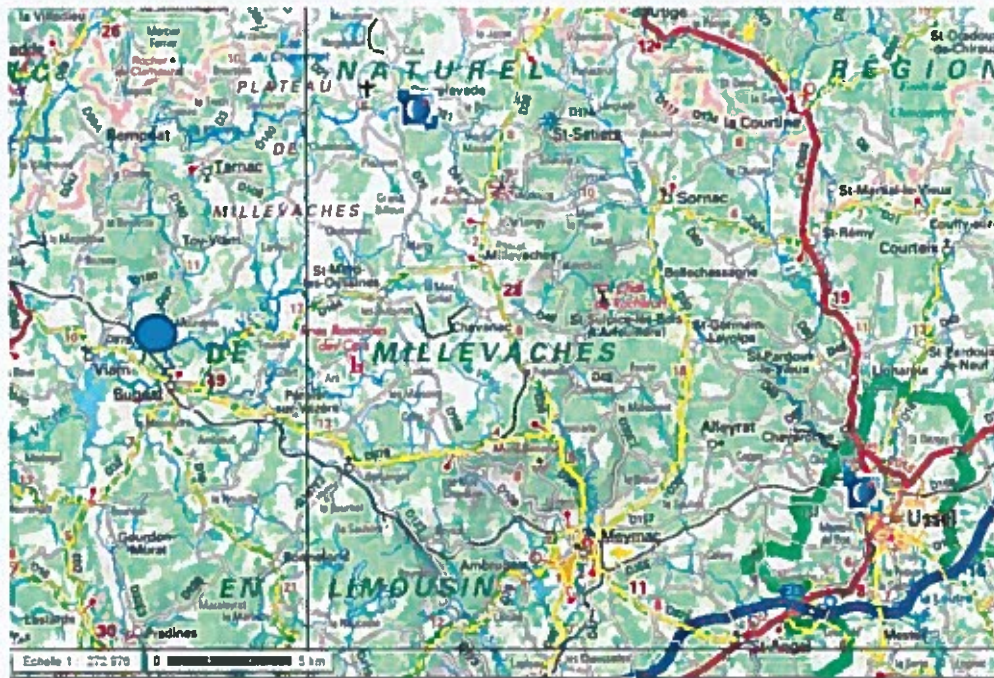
PLATEAU NATUREL RÉGION
DE
MILLEVACHES
DE MILLEVACHES
EN LIMOUSIN
la Villedieu
26
Bellegarde
Tarnac
Toy-Viam
St-Setiers
la Courtine
Sornac
St-Merd-les-Oussines
Millevaches
Chavanac
St-Sulpice-les-Bois
Bellechassagne
St-Germain-Lavolps
St-Rémy
Courteix
St-Martial-le-Vieux
St-Pardoux-le-Neuf
St-Pardoux-le-Vieux
Lignareix
Alleyrat
Viam
Bugeat
Pérols-sur-Vézère
Gourdon-Murat
Bonnefond
Ambrugeat
Meymac
Ussel
St-Angel
Mestes
Pradines
Lestards
19
23
18
11
30
Echelle 1 : 272 870
0
5 km